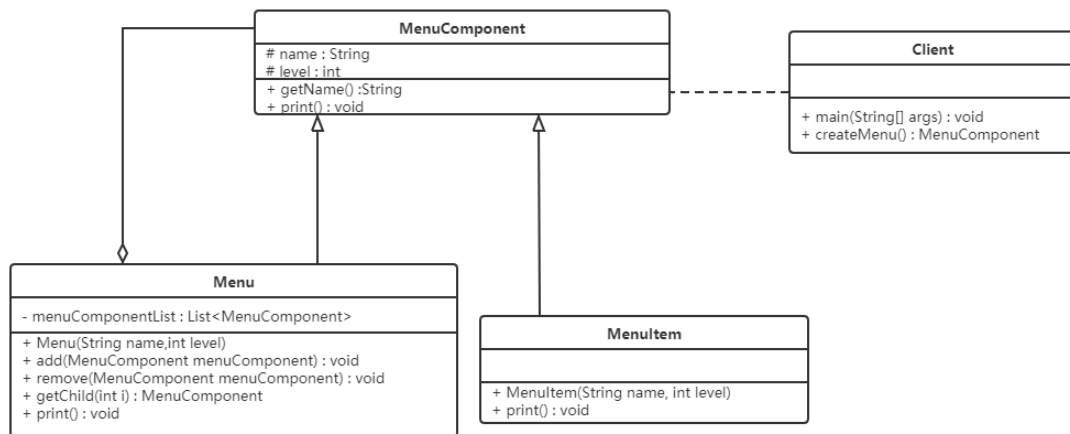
MenuComponent

# name : String
# level : int

+ getName() :String
+ print() : void

Client

+ main(String[] args) : void
+ createMenu() : MenuComponent

Menu

- menuComponentList : List<MenuComponent>

+ Menu(String name,int level)
+ add(MenuComponent menuComponent) : void
+ remove(MenuComponent menuComponent) : void
+ getChild(int i) : MenuComponent
+ print() : void

MenuItem

+ MenuItem(String name, int level)
+ print() : void